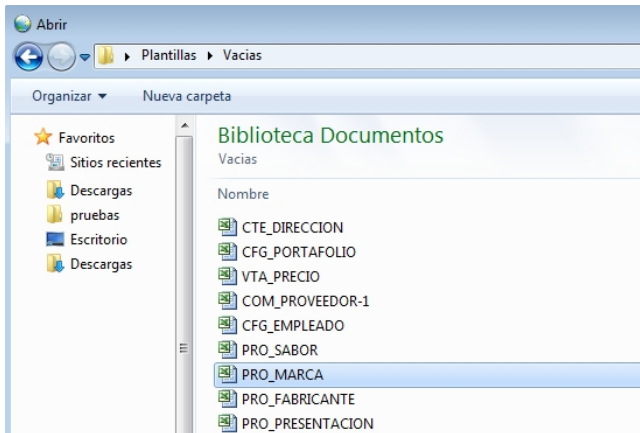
Abrir

▸ Plantillas ▸ Vacias

Organizar ▾ Nueva carpeta

Favoritos
Sitios recientes
Descargas
pruebas
Escritorio
Descargas

Biblioteca Documentos
Vacias

Nombre

CTE_DIRECCION
CFG_PORTAFOLIO
VTA_PRECIO
COM_PROVEEDOR-1
CFG_EMPLEADO
PRO_SABOR
PRO_MARCA
PRO_FABRICANTE
PRO_PRESENTACION